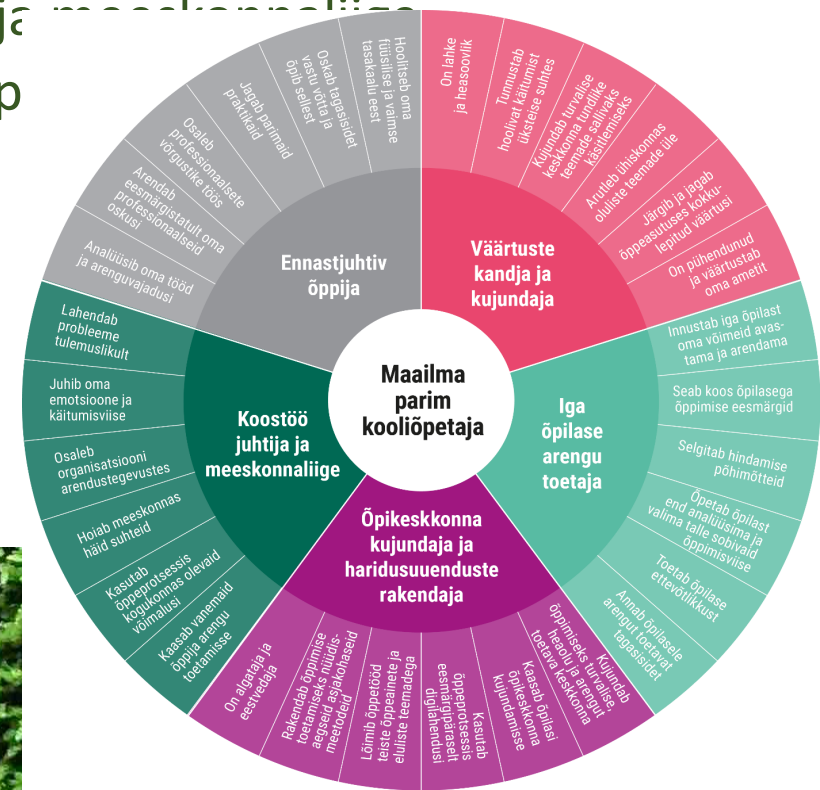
ja meeskonnaliige
p

Maailma parim kooliõpetaja

Väärtuste kandja ja kujundaja

On lahke ja heasoovlik

Tunnustab hoolivat käitumist üksteise suhtes

Kujundab turvalise keskkonna tundlike teemade sallivaks käsitlemiseks

Arutleb ühiskonnas oluliste teemade üle

Järgib ja jagab õppeasutuses kokku-lepitud väärtusi

On pühendunud ja väärtustab oma ametit

Iga õpilase arengu toetaja

Innustab iga õpilast oma võimeid avas-tama ja arendama

Seab koos õpilasega õppimise eesmärgid

Selgitab hindamise põhimõtteid

Õpetab õpilast end analüüsima ja valima talle sobivaid õppimisviise

Toetab õpilase ettevõtlikkust

Annab õpilasele arengut toetavat tagasisidet

Õpikeskkonna kujundaja ja haridusuuenduste rakendaja

Kujundab õppimiseks turvalise, heaolu ja arengut toetava keskkonna

Kaasab õpilasi õpikeskkonna kujundamisse

Kasutab õppeprotsessis eesmärgipäraselt digilahendusi

Lõimib õppetööd teiste õppeainete ja eluliste teemadega

Rakendab õppimise toetamiseks nüüdis-aegseid asjakohaseid meetodeid

On algataja ja eestvedaja

Koostöö juhtija ja meeskonnaliige

Kaasab vanemaid õppija arengu toetamisse

Kasutab õppeprotsessis kogukonnas olevaid võimalusi

Hoiab meeskonnas häid suhteid

Osaleb organisatsiooni arendustegevustes

Juhib oma emotsioone ja käitumisviise

Lahendab probleeme tulemuslikult

Ennastjuhtiv õppija

Analüüsib oma tööd ja arenguvajadusi

Arendab eesmärgistatult oma professionaalseid oskusi

Osaleb professionaalsete võrgustike töös

Jagab parimaid praktikaid

Oskab tagasisidet vastu võtta ja õpib sellest

Hoolitseb oma füüsilise ja vaimse tasakaalu eest